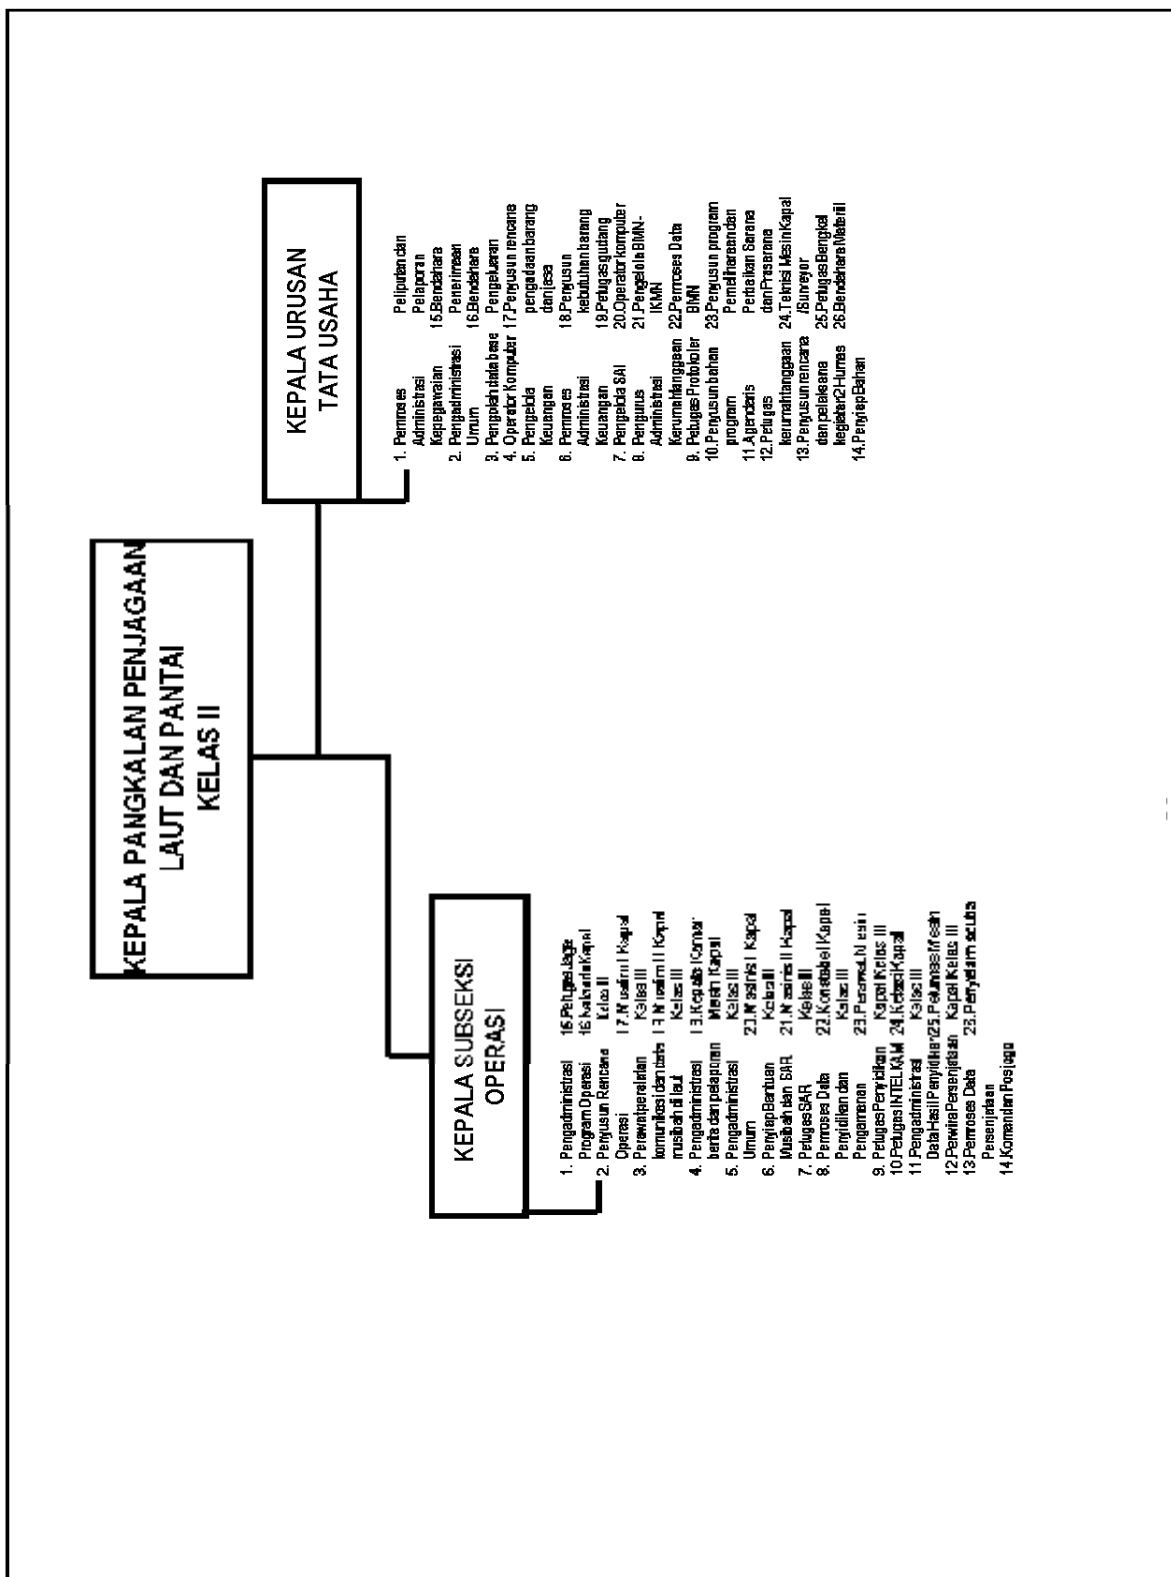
KEPALA PANGKALAN PENJAGAAN LAUT DAN PANTAI KELAS II

KEPALA URUSAN TATA USAHA

1. Pemroses Administrasi Kepegawaian
2. Pengadministrasi Umum
3. Pengolah data base
4. Operator Komputer
5. Pengelola Keuangan
6. Pemroses Administrasi Keuangan
7. Pengelola SAI
8. Pengurus Administrasi Kerumahtanggaan
9. Petugas Protokoler
10. Penyusun bahan program
11. Agendaris
12. Petugas kerumahtanggaan
13. Penyusun rencana dan pelaksana kegiatan Humas
14. Penyiap Bahan Pelaporan dan Pelaporan
15. Bendahara Penerimaan
16. Bendahara Pengeluaran
17. Penyusun rencana pengadaan barang dan jasa
18. Penyusun kebutuhan barang
19. Petugas gudang
20. Operator komputer
21. Pengelola BMN-IKMN
22. Pemroses Data BMN
23. Penyusun program Pemeliharaan dan Perbaikan Sarana dan Prasarana
24. Teknisi Mesin Kapal /Surveyor
25. Petugas Bengkel
26. Bendahara Materiil

KEPALA SUBSEKSI OPERASI

1. Pengadministrasi Program Operasi
2. Penyusun Rencana Operasi
3. Perawat peralatan komunikasi dan berita musibah di laut
4. Pengadministrasi berita dan pelaporan
5. Pengadministrasi Umum
6. Penyiap Bantuan Musibah dan SAR
7. Petugas SAR
8. Pemroses Data Penyidikan dan Pengamanan
9. Petugas Penyidikan
10. Petugas INTELKAM
11. Pengadministrasi Data Hasil Penyidikan
12. Perwira Persenjataan
13. Pemroses Data Persenjataan
14. Komandan Posjaga
15. Petugas Jaga
16. Nakhoda Kapal Kelas III
17. Mualim I Kapal Kelas III
18. Mualim II Kapal Kelas III
19. Kepala Kamar Mesin Kapal Kelas III
20. Masinis I Kapal Kelas III
21. Masinis II Kapal Kelas III
22. Konstabel Kapal Kelas III
23. Perawat Mesin Kapal Kelas III
24. Kelasi Kapal Kelas III
25. Pelumas Mesin Kapal Kelas III
26. Penyelam scuba